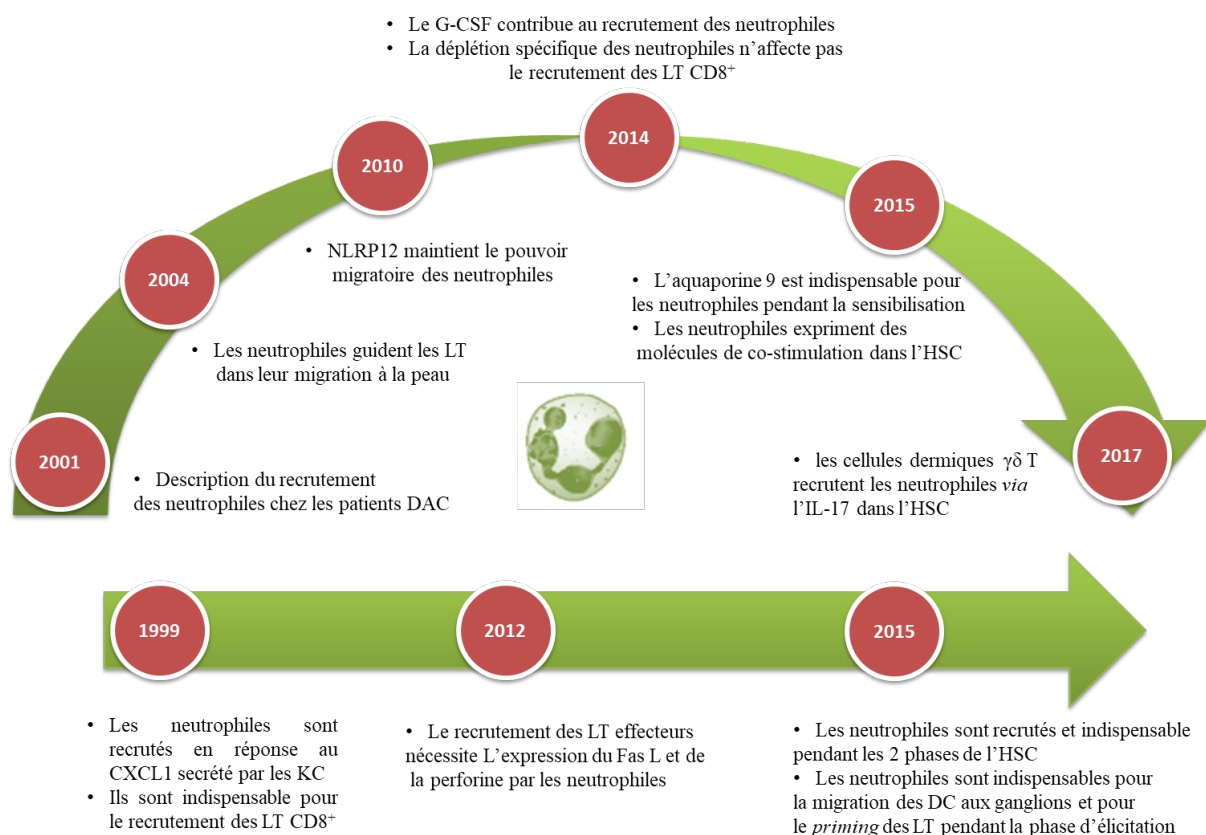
• Le G-CSF contribue au recrutement des neutrophiles
• La déplétion spécifique des neutrophiles n'affecte pas le recrutement des LT CD8$^{+}$

2014

2010

2015

2004

• NLRP12 maintient le pouvoir migratoire des neutrophiles

• L'aquaporine 9 est indispensable pour les neutrophiles pendant la sensibilisation
• Les neutrophiles expriment des molécules de co-stimulation dans l'HSC

• Les neutrophiles guident les LT dans leur migration à la peau

2001

• Description du recrutement des neutrophiles chez les patients DAC

2017

• les cellules dermiques γδ T recrutent les neutrophiles *via* l'IL-17 dans l'HSC

1999

2012

2015

• Les neutrophiles sont recrutés en réponse au CXCL1 secrété par les KC
• Ils sont indispensable pour le recrutement des LT CD8$^{+}$

• Le recrutement des LT effecteurs nécessite L'expression du Fas L et de la perforine par les neutrophiles

• Les neutrophiles sont recrutés et indispensable pendant les 2 phases de l'HSC
• Les neutrophiles sont indispensables pour la migration des DC aux ganglions et pour le *priming* des LT pendant la phase d'élicitation